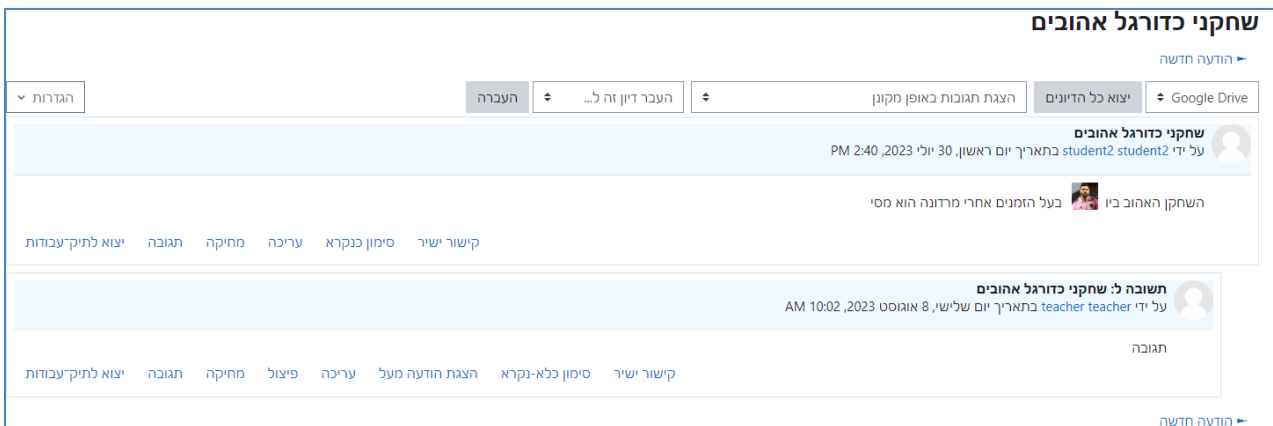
שחקני כדורגל אהובים

← הודעה חדשה

Google Drive
יצוא כל הדיונים
הצגת תגובות באופן מקונן
העבר דיון זה ל...
העברה
הגדרות

שחקני כדורגל אהובים
על ידי student2 student2 בתאריך יום ראשון, 30 יולי 2023, 2:40 PM

השחקן האהוב ביו בעל הזמנים אחרי מרדונה הוא מסי

קישור ישיר סימון כנקרא עריכה מחיקה תגובה יצוא לתיק־עבודות

תשובה ל: שחקני כדורגל אהובים
על ידי teacher teacher בתאריך יום שלישי, 8 אוגוסט 2023, 10:02 AM

תגובה

קישור ישיר סימון כלא-נקרא הצגת הודעה מעל עריכה פיצול מחיקה תגובה יצוא לתיק־עבודות

← הודעה חדשה